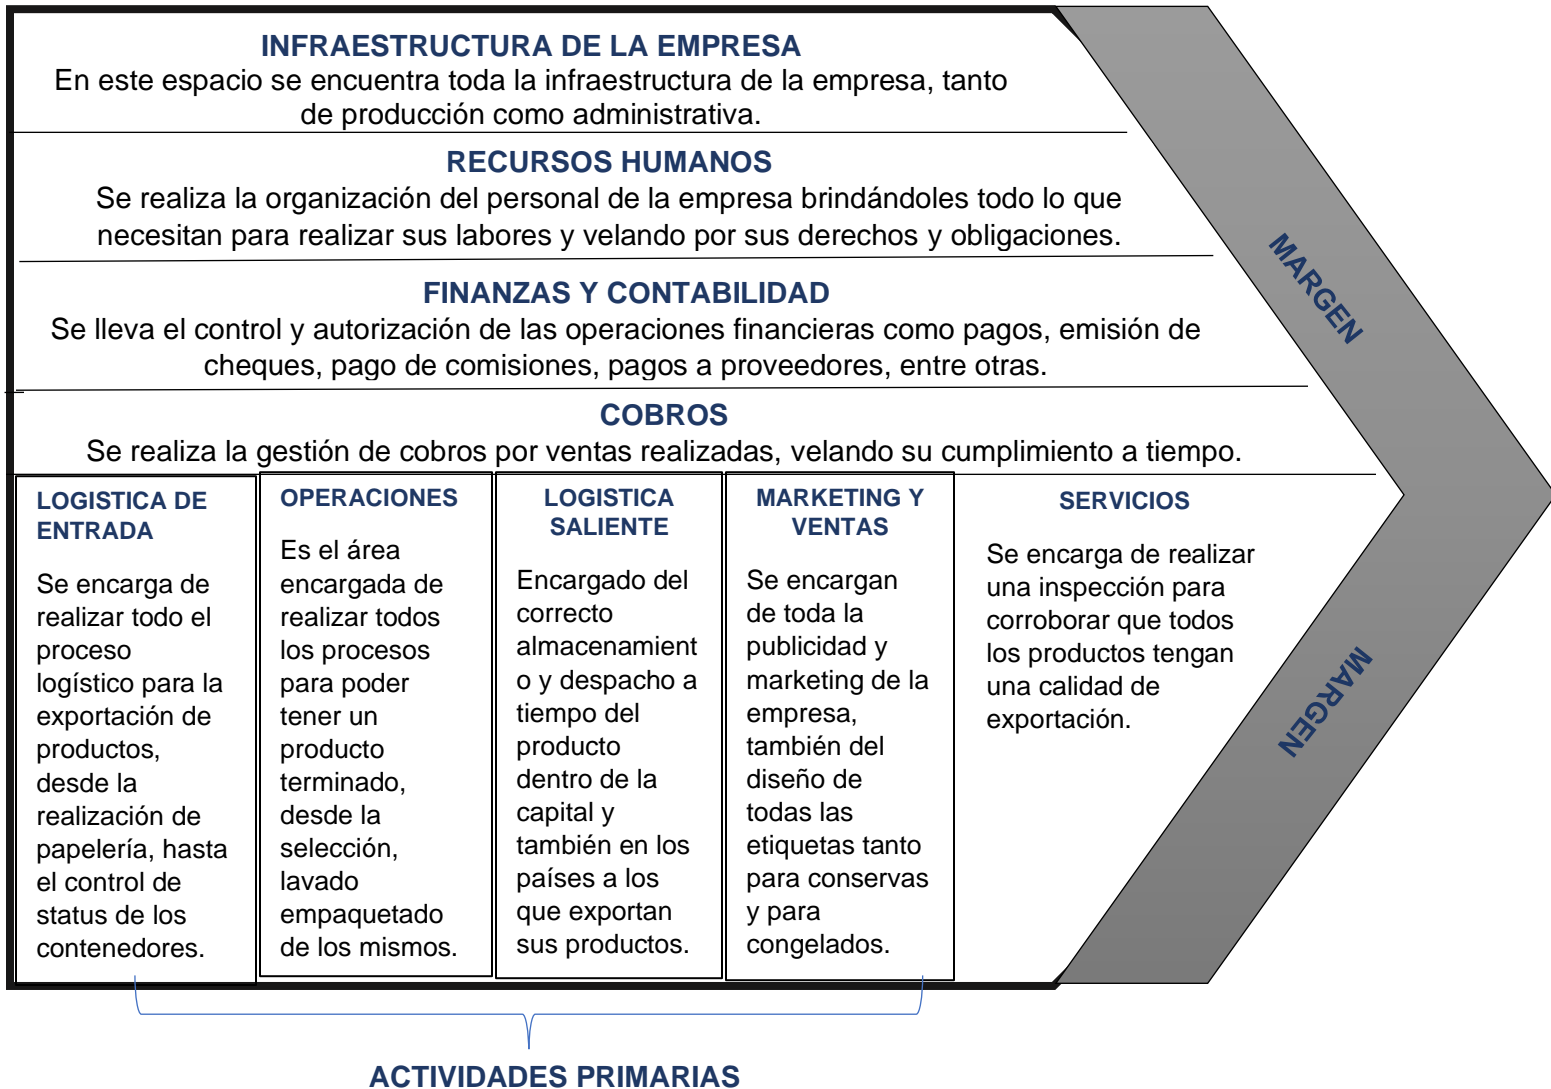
INFRAESTRUCTURA DE LA EMPRESA
En este espacio se encuentra toda la infraestructura de la empresa, tanto de producción como administrativa.

RECURSOS HUMANOS
Se realiza la organización del personal de la empresa brindándoles todo lo que necesitan para realizar sus labores y velando por sus derechos y obligaciones.

FINANZAS Y CONTABILIDAD
Se lleva el control y autorización de las operaciones financieras como pagos, emisión de cheques, pago de comisiones, pagos a proveedores, entre otras.

COBROS
Se realiza la gestión de cobros por ventas realizadas, velando su cumplimiento a tiempo.

MARGEN

LOGISTICA DE ENTRADA
Se encarga de realizar todo el proceso logístico para la exportación de productos, desde la realización de papelería, hasta el control de status de los contenedores.

OPERACIONES
Es el área encargada de realizar todos los procesos para poder tener un producto terminado, desde la selección, lavado empaquetado de los mismos.

LOGISTICA SALIENTE
Encargado del correcto almacenamiento y despacho a tiempo del producto dentro de la capital y también en los países a los que exportan sus productos.

MARKETING Y VENTAS
Se encargan de toda la publicidad y marketing de la empresa, también del diseño de todas las etiquetas tanto para conservas y para congelados.

SERVICIOS
Se encarga de realizar una inspección para corroborar que todos los productos tengan una calidad de exportación.

MARGEN

ACTIVIDADES PRIMARIAS